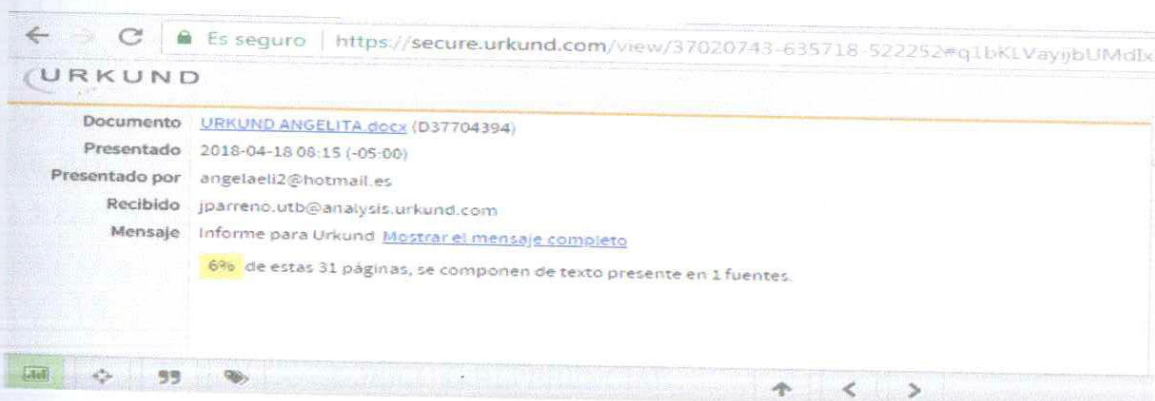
Es seguro | https://secure.urkund.com/view/37020743-635718-522252#q1bKLVayjbUMdIx

URKUND

| | |
|---|---|
| Documento | URKUND ANGELITA.docx (D37704394) |
| Presentado | 2018-04-18 08:15 (-05:00) |
| Presentado por | angelaeli2@hotmail.es |
| Recibido | jparreno.utb@analysis.urkund.com |
| Mensaje | Informe para Urkund Mostrar el mensaje completo |

6% de estas 31 páginas, se componen de texto presente en 1 fuentes.